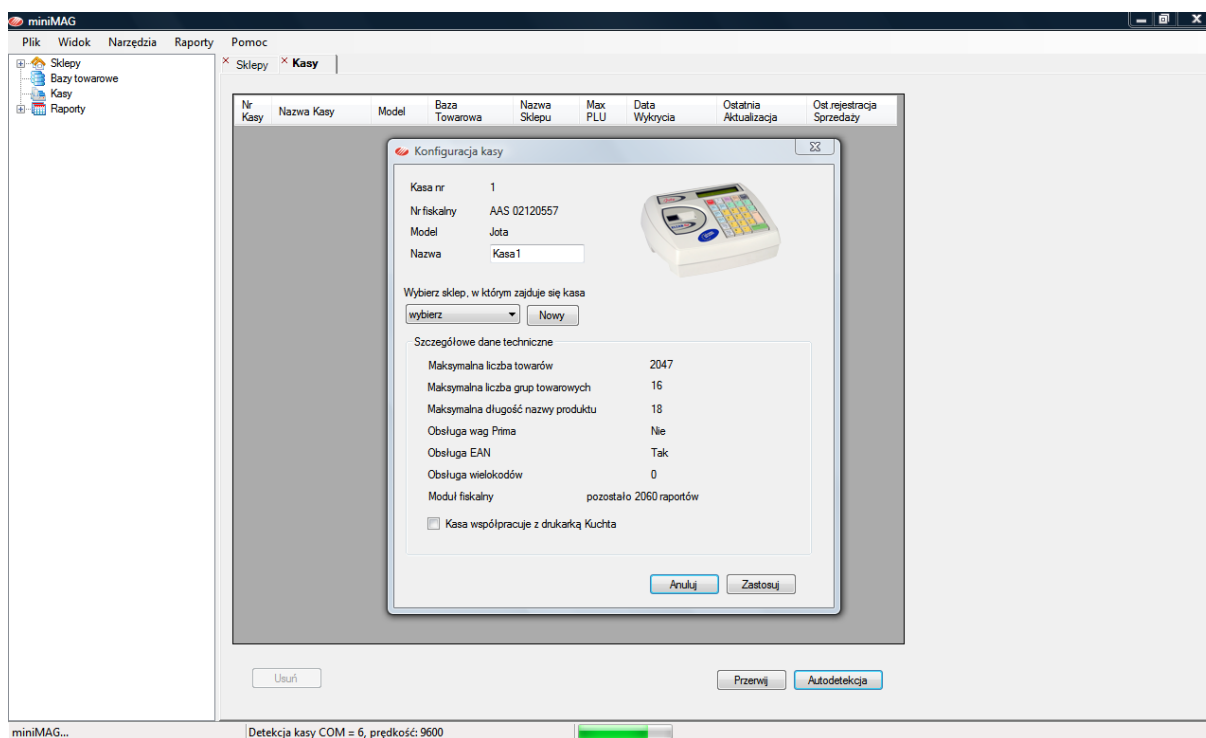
miniMAG

Plik Widok Narzędzia Raporty Pomoc

Sklepy
Bazy towarowe
Kasy
Raporty

Sklepy Kasy

| Nr Kasy | Nazwa Kasy | Model | Baza Towarowa | Nazwa Sklepu | Max PLU | Data Wykrycia | Ostatnia Aktualizacja | Ost.rejestracja Sprzedaży |
|---|---|---|---|---|---|---|---|---|

Konfiguracja kasy

Kasa nr 1
Nr fiskalny AAS 02120557
Model Jota
Nazwa Kasa1

Wybierz sklep, w którym zajduje się kasa
wybierz
Nowy

Szczegółowe dane techniczne
Maksymalna liczba towarów 2047
Maksymalna liczba grup towarowych 16
Maksymalna długość nazwy produktu 18
Obsługa wag Prima Nie
Obsługa EAN Tak
Obsługa wielokodów 0
Moduł fiskalny pozostało 2060 raportów

Kasa współpracuje z drukarką Kuchta

Anuluj Zastosuj

Usuń

Przerwij Autodetekcja

miniMAG...
Detekcja kasy COM = 6, prędkość: 9600